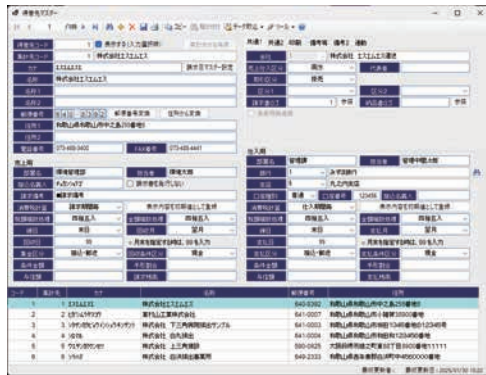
得意先マスター

1 / 1 | 件数 6

得意先コード 1 □ 表示する(入力選択時)
得意先名 株式会社エスエムエス
カナ エスエムエス
名称 株式会社エスエムエス
郵便番号 641-0062
住所1 和歌山県和歌山市中之島259番地
電話番号 073-455-0400 FAX番号 073-455-4441

売上用
部署名 得意部
担当者 得意太郎
請求書名
締日 末日
回収日 翌月

共通 共通2 印刷 備考等 備考2 連絡
株式会社エスエムエス本店

仕入用
部署名 管理課
担当者 管理中館太郎
支払方法 現金
締日 末日

| コード | 得意先 | カナ | 名称 | 郵便番号 | 住所 |
|---|---|---|---|---|---|
| 1 | 1 | エスエムエス | 株式会社エスエムエス | 641-0062 | 和歌山県和歌山市中之島259番地 |
| 2 | 2 | セヤマコウギョウ | 瀬山工業株式会社 | 641-0007 | 和歌山県和歌山市小雑賀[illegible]番地 |
| 3 | 3 | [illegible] | 株式会社 下三角商事 | 641-0003 | 和歌山県和歌山市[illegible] |
| 4 | 4 | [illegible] | 株式会社 白色商会 | 641-0003 | 和歌山県和歌山市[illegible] |
| 5 | 5 | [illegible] | 株式会社 上三角商事 | 590-0025 | 大阪府堺市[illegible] |
| 6 | 6 | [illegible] | 株式会社 白沢商会 | 649-2333 | 和歌山県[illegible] |